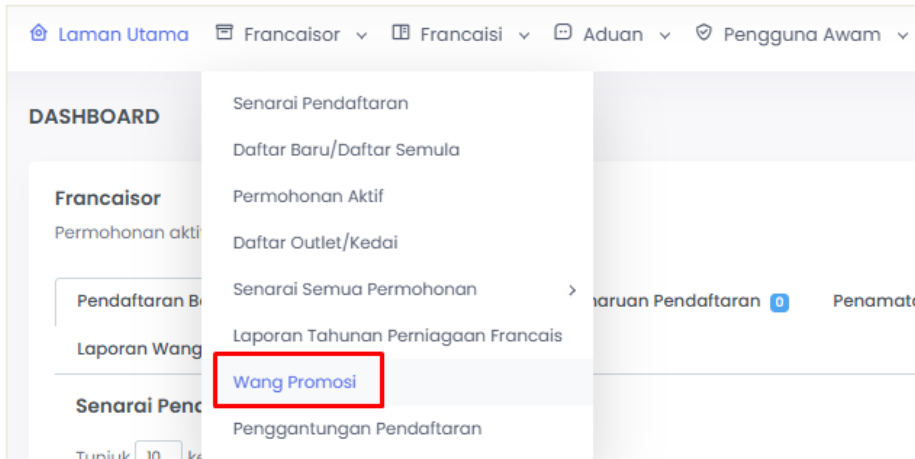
Laman Utama   Francaisor   Francaisi   Aduan   Pengguna Awam

DASHBOARD

Francaisor
Permohonan akti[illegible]

Pendaftaran B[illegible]   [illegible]aruan Pendaftaran 0   Penamat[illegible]
Laporan Wang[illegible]

Senarai Pend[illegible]

Tunjuk 10 ke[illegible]

Senarai Pendaftaran
Daftar Baru/Daftar Semula
Permohonan Aktif
Daftar Outlet/Kedai
Senarai Semua Permohonan >
Laporan Tahunan Perniagaan Francais
Wang Promosi
Penggantungan Pendaftaran